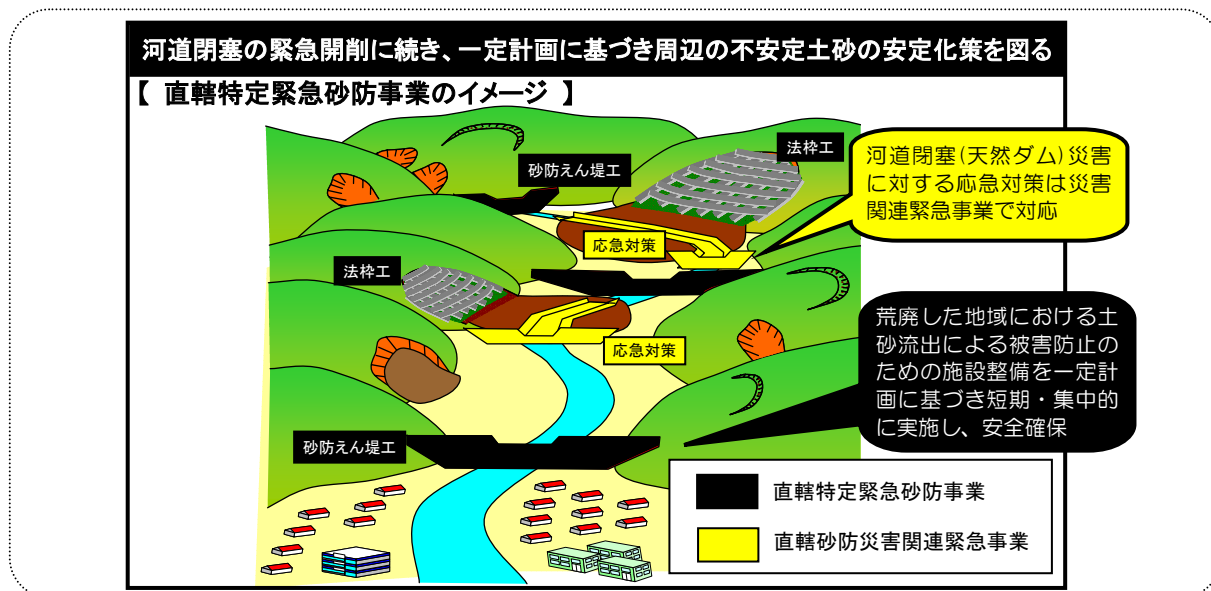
河道閉塞の緊急開削に続き、一定計画に基づき周辺の不安定土砂の安定化策を図る

【 直轄特定緊急砂防事業のイメージ 】

法枠工

砂防えん堤工

河道閉塞(天然ダム)災害に対する応急対策は災害関連緊急事業で対応

応急対策

法枠工

応急対策

荒廃した地域における土砂流出による被害防止のための施設整備を一定計画に基づき短期・集中的に実施し、安全確保

砂防えん堤工

直轄特定緊急砂防事業

直轄砂防災害関連緊急事業